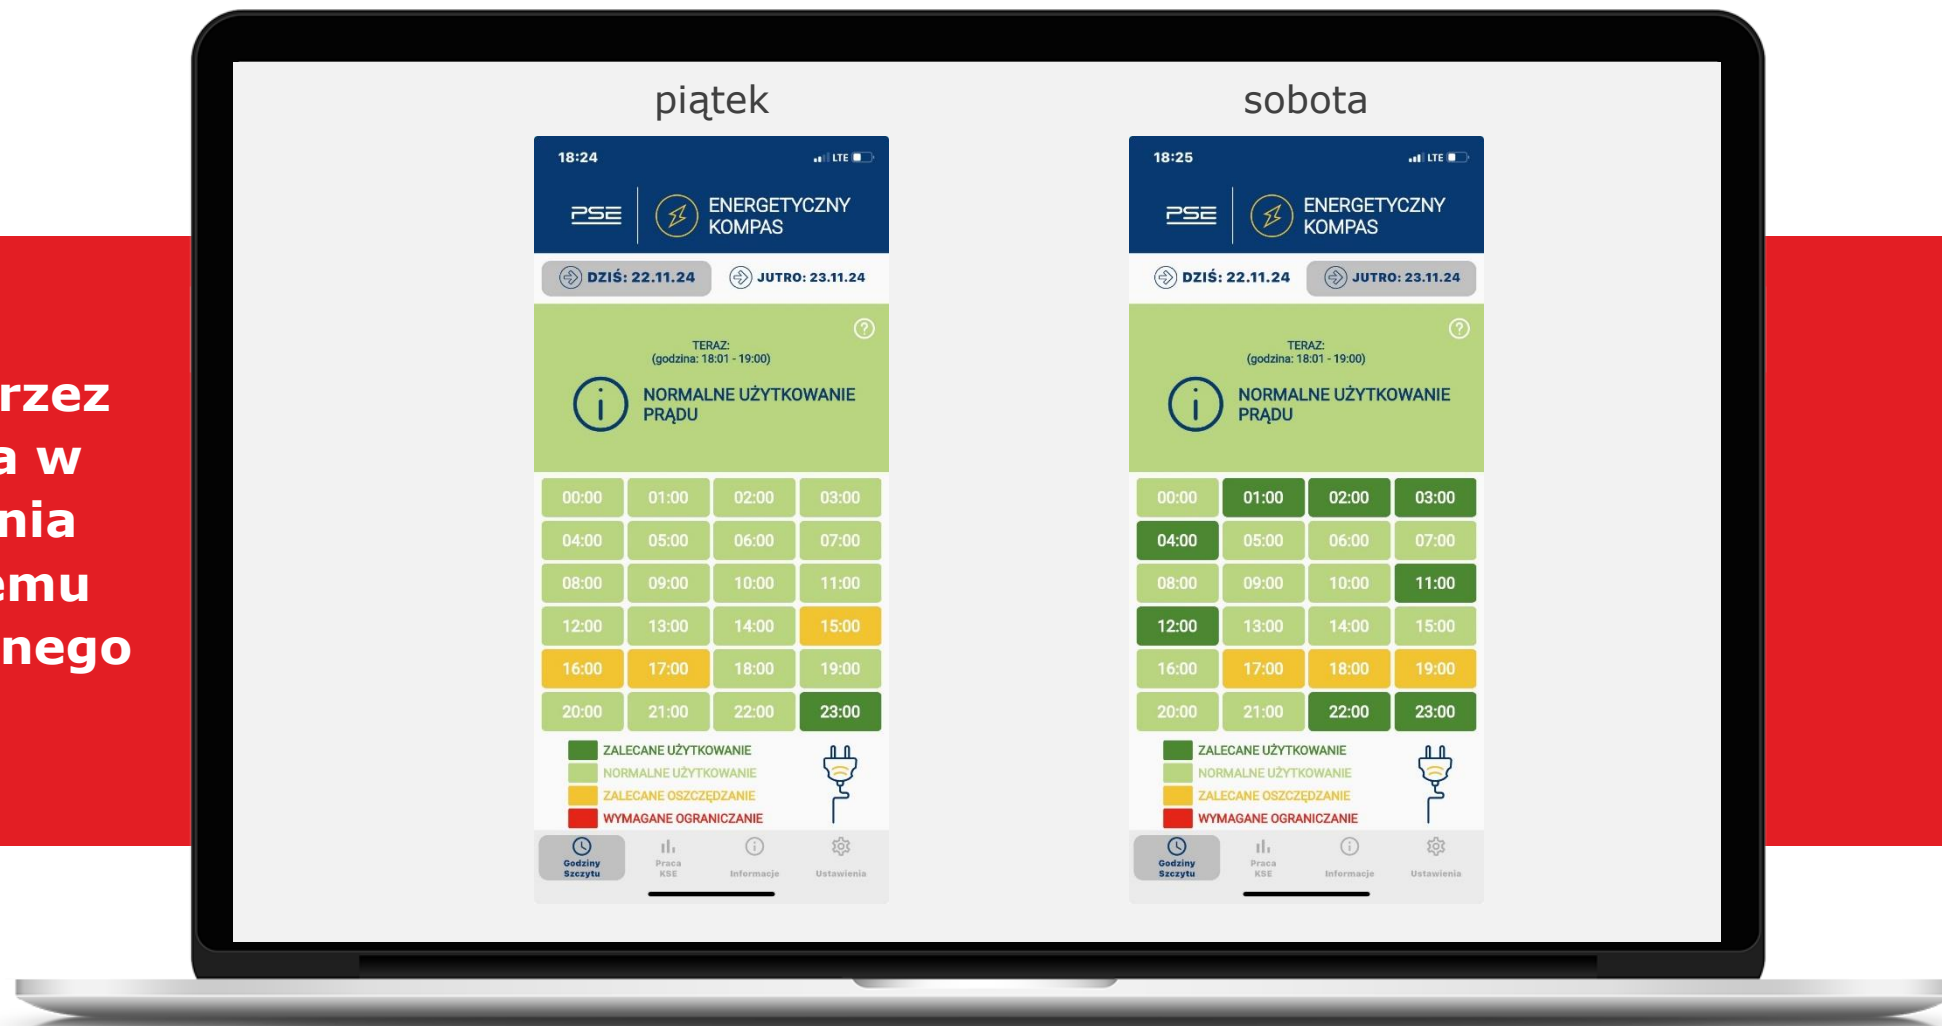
rzez
a w
nia
emu
nego

piątek

18:24

LTE

PSE

ENERGETYCZNY KOMPAS

DZIŚ: 22.11.24

JUTRO: 23.11.24

TERAZ:
(godzina: 18:01 - 19:00)

NORMALNE UŻYTKOWANIE PRĄDU

| 00:00 | 01:00 | 02:00 | 03:00 |
|---|---|---|---|
| 04:00 | 05:00 | 06:00 | 07:00 |
| 08:00 | 09:00 | 10:00 | 11:00 |
| 12:00 | 13:00 | 14:00 | 15:00 |
| 16:00 | 17:00 | 18:00 | 19:00 |
| 20:00 | 21:00 | 22:00 | 23:00 |

ZALECANE UŻYTKOWANIE
NORMALNE UŻYTKOWANIE
ZALECANE OSZCZĘDZANIE
WYMAGANE OGRANICZANIE

Godziny Szczytu
Praca KSE
Informacje
Ustawienia

sobota

18:25

LTE

PSE

ENERGETYCZNY KOMPAS

DZIŚ: 22.11.24

JUTRO: 23.11.24

TERAZ:
(godzina: 18:01 - 19:00)

NORMALNE UŻYTKOWANIE PRĄDU

| 00:00 | 01:00 | 02:00 | 03:00 |
|---|---|---|---|
| 04:00 | 05:00 | 06:00 | 07:00 |
| 08:00 | 09:00 | 10:00 | 11:00 |
| 12:00 | 13:00 | 14:00 | 15:00 |
| 16:00 | 17:00 | 18:00 | 19:00 |
| 20:00 | 21:00 | 22:00 | 23:00 |

ZALECANE UŻYTKOWANIE
NORMALNE UŻYTKOWANIE
ZALECANE OSZCZĘDZANIE
WYMAGANE OGRANICZANIE

Godziny Szczytu
Praca KSE
Informacje
Ustawienia